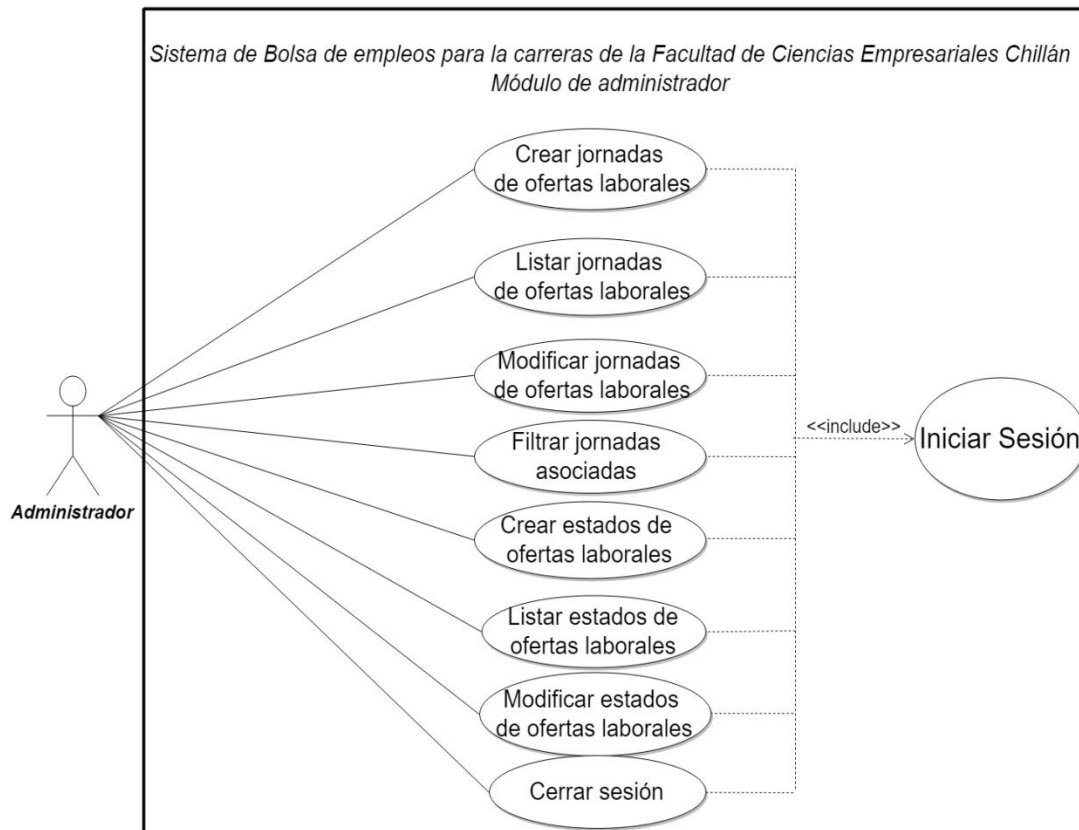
Sistema de Bolsa de empleos para la carreras de la Facultad de Ciencias Empresariales Chillán
Módulo de administrador

Crear jornadas de ofertas laborales

Listar jornadas de ofertas laborales

Modificar jornadas de ofertas laborales

Filtrar jornadas asociadas

Crear estados de ofertas laborales

Listar estados de ofertas laborales

Modificar estados de ofertas laborales

Cerrar sesión

<<include>>

Iniciar Sesión

Administrador